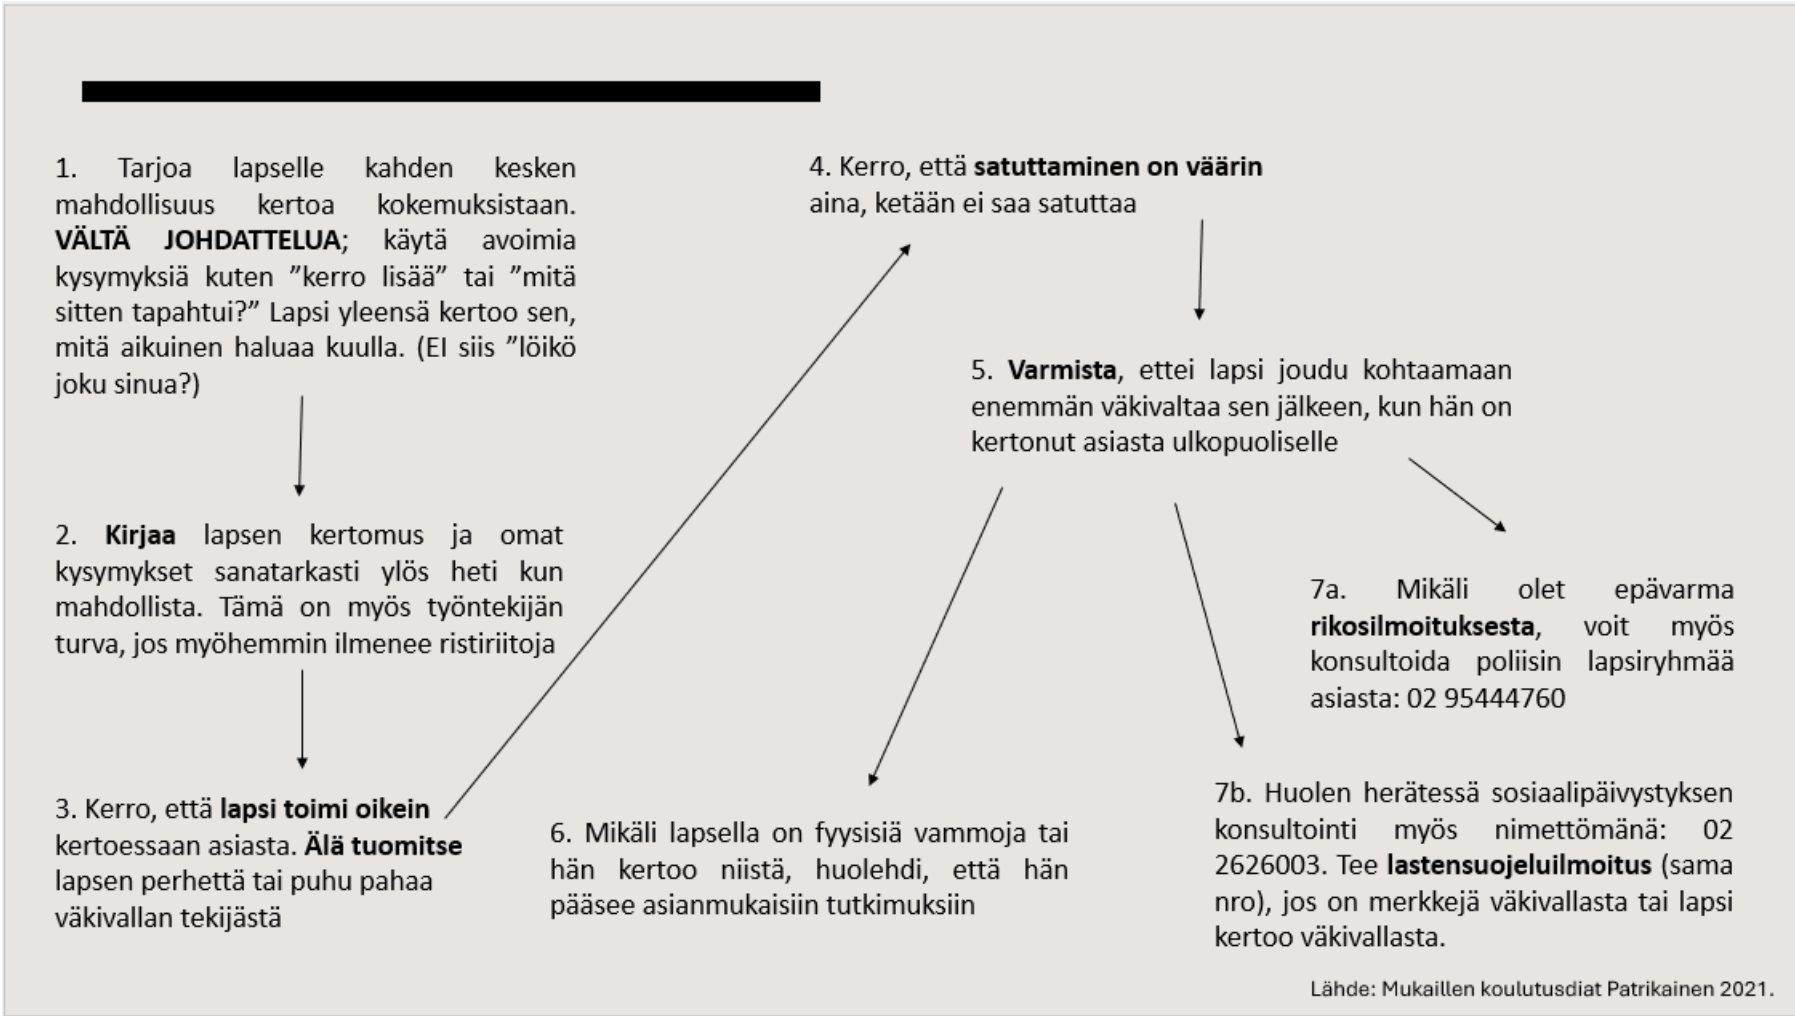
1. Tarjoa lapselle kahden kesken mahdollisuus kertoa kokemuksistaan. VÄLTÄ JOHDATTELUA; käytä avoimia kysymyksiä kuten ”kerro lisää” tai ”mitä sitten tapahtui?” Lapsi yleensä kertoo sen, mitä aikuinen haluaa kuulla. (EI siis ”löikö joku sinua?)

2. Kirjaa lapsen kertomus ja omat kysymykset sanatarkasti ylös heti kun mahdollista. Tämä on myös työntekijän turva, jos myöhemmin ilmenee ristiriitoja

3. Kerro, että lapsi toimi oikein kertoessaan asiasta. Älä tuomitse lapsen perhettä tai puhu pahaa väkivallan tekijästä

4. Kerro, että satuttaminen on väärin aina, ketään ei saa satuttaa

5. Varmista, ettei lapsi joudu kohtaamaan enemmän väkivaltaa sen jälkeen, kun hän on kertonut asiasta ulkopuoliselle

6. Mikäli lapsella on fyysisiä vammoja tai hän kertoo niistä, huolehdi, että hän pääsee asianmukaisiin tutkimuksiin

7a. Mikäli olet epävarma rikosilmoituksesta, voit myös konsultoida poliisin lapsiryhmää asiasta: 02 95444760

7b. Huolen herätessä sosiaalipäivystyksen konsultointi myös nimettömänä: 02 2626003. Tee lastensuojeluilmoitus (sama nro), jos on merkkejä väkivallasta tai lapsi kertoo väkivallasta.

Lähde: Mukaillen koulutusdiat Patrikainen 2021.